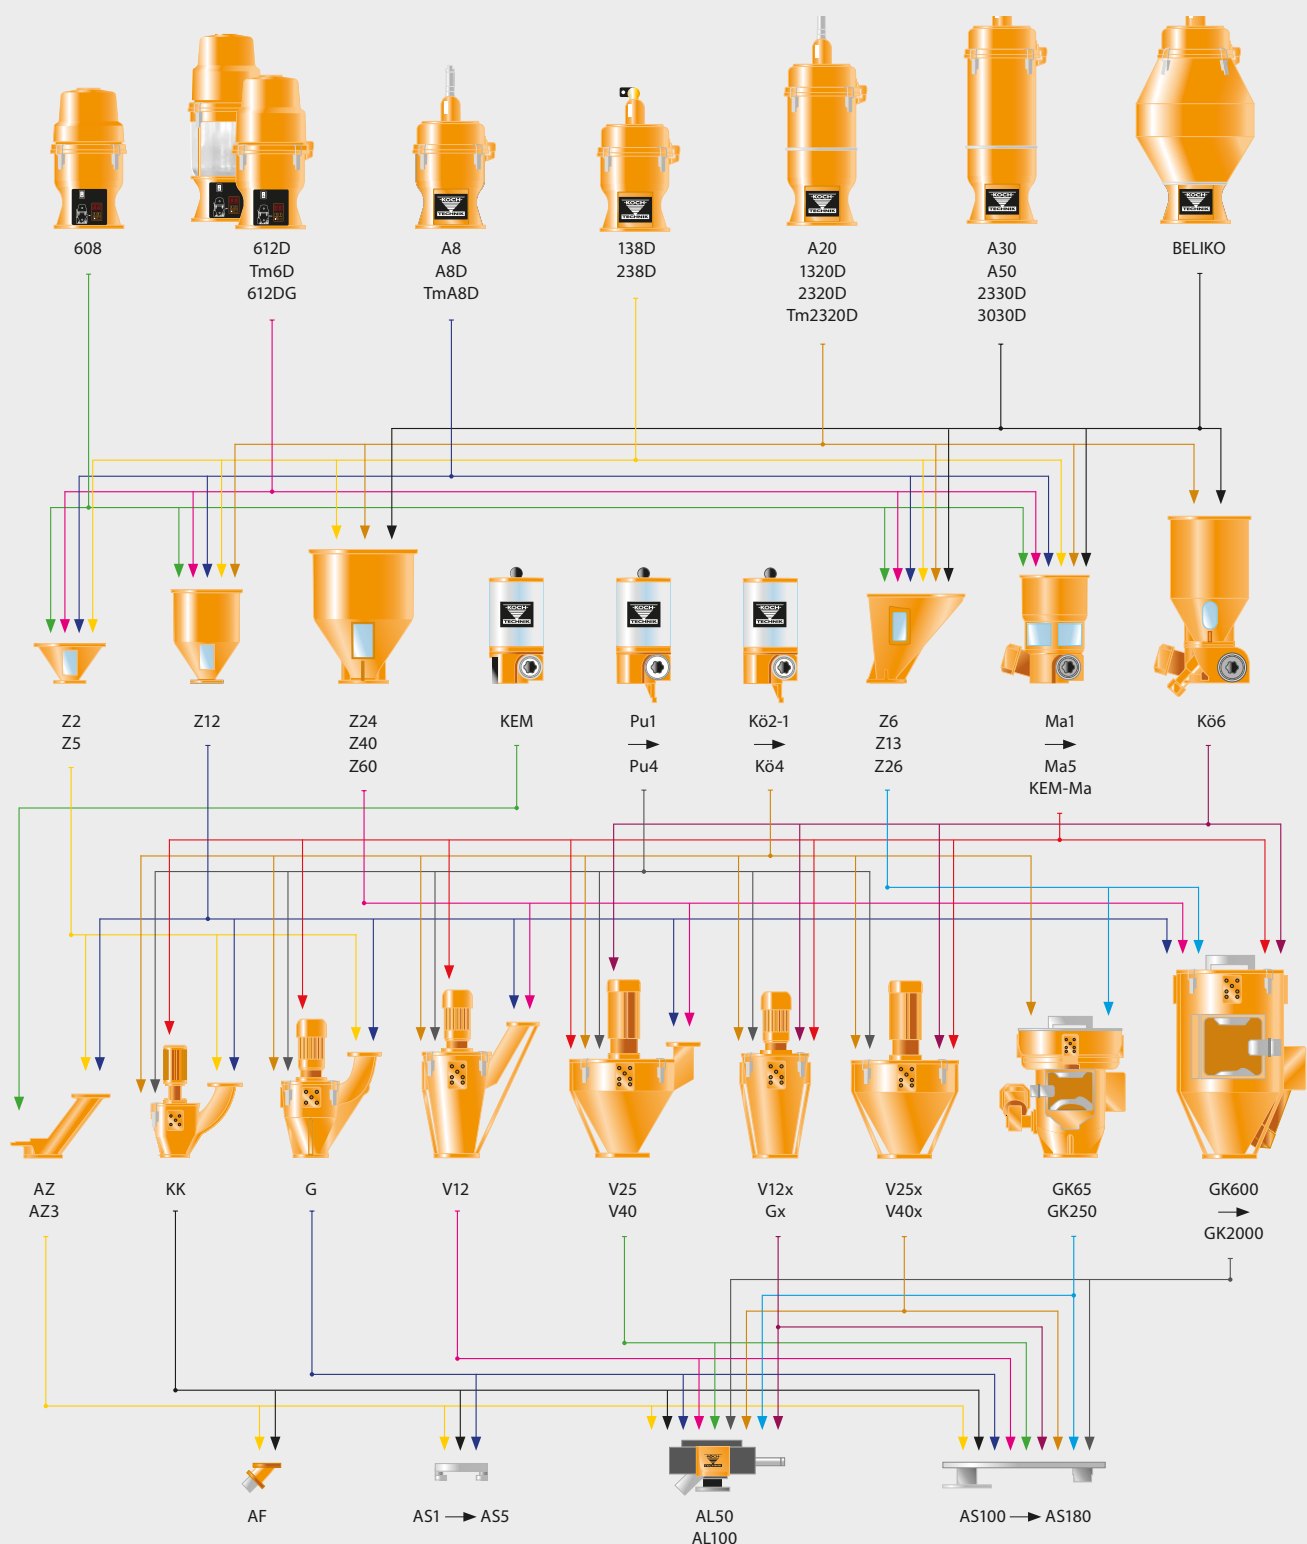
608

612D
Tm6D
612DG

A8
A8D
TmA8D

138D
238D

A20
1320D
2320D
Tm2320D

A30
A50
2330D
3030D

BELIKO

Z2
Z5

Z12

Z24
Z40
Z60

KEM

Pu1
→
Pu4

Kö2-1
→
Kö4

Z6
Z13
Z26

Ma1
→
Ma5
KEM-Ma

Kö6

AZ
AZ3

KK

G

V12

V25
V40

V12x
Gx

V25x
V40x

GK65
GK250

GK600
→
GK2000

AF

AS1 → AS5

AL50
AL100

AS100 → AS180